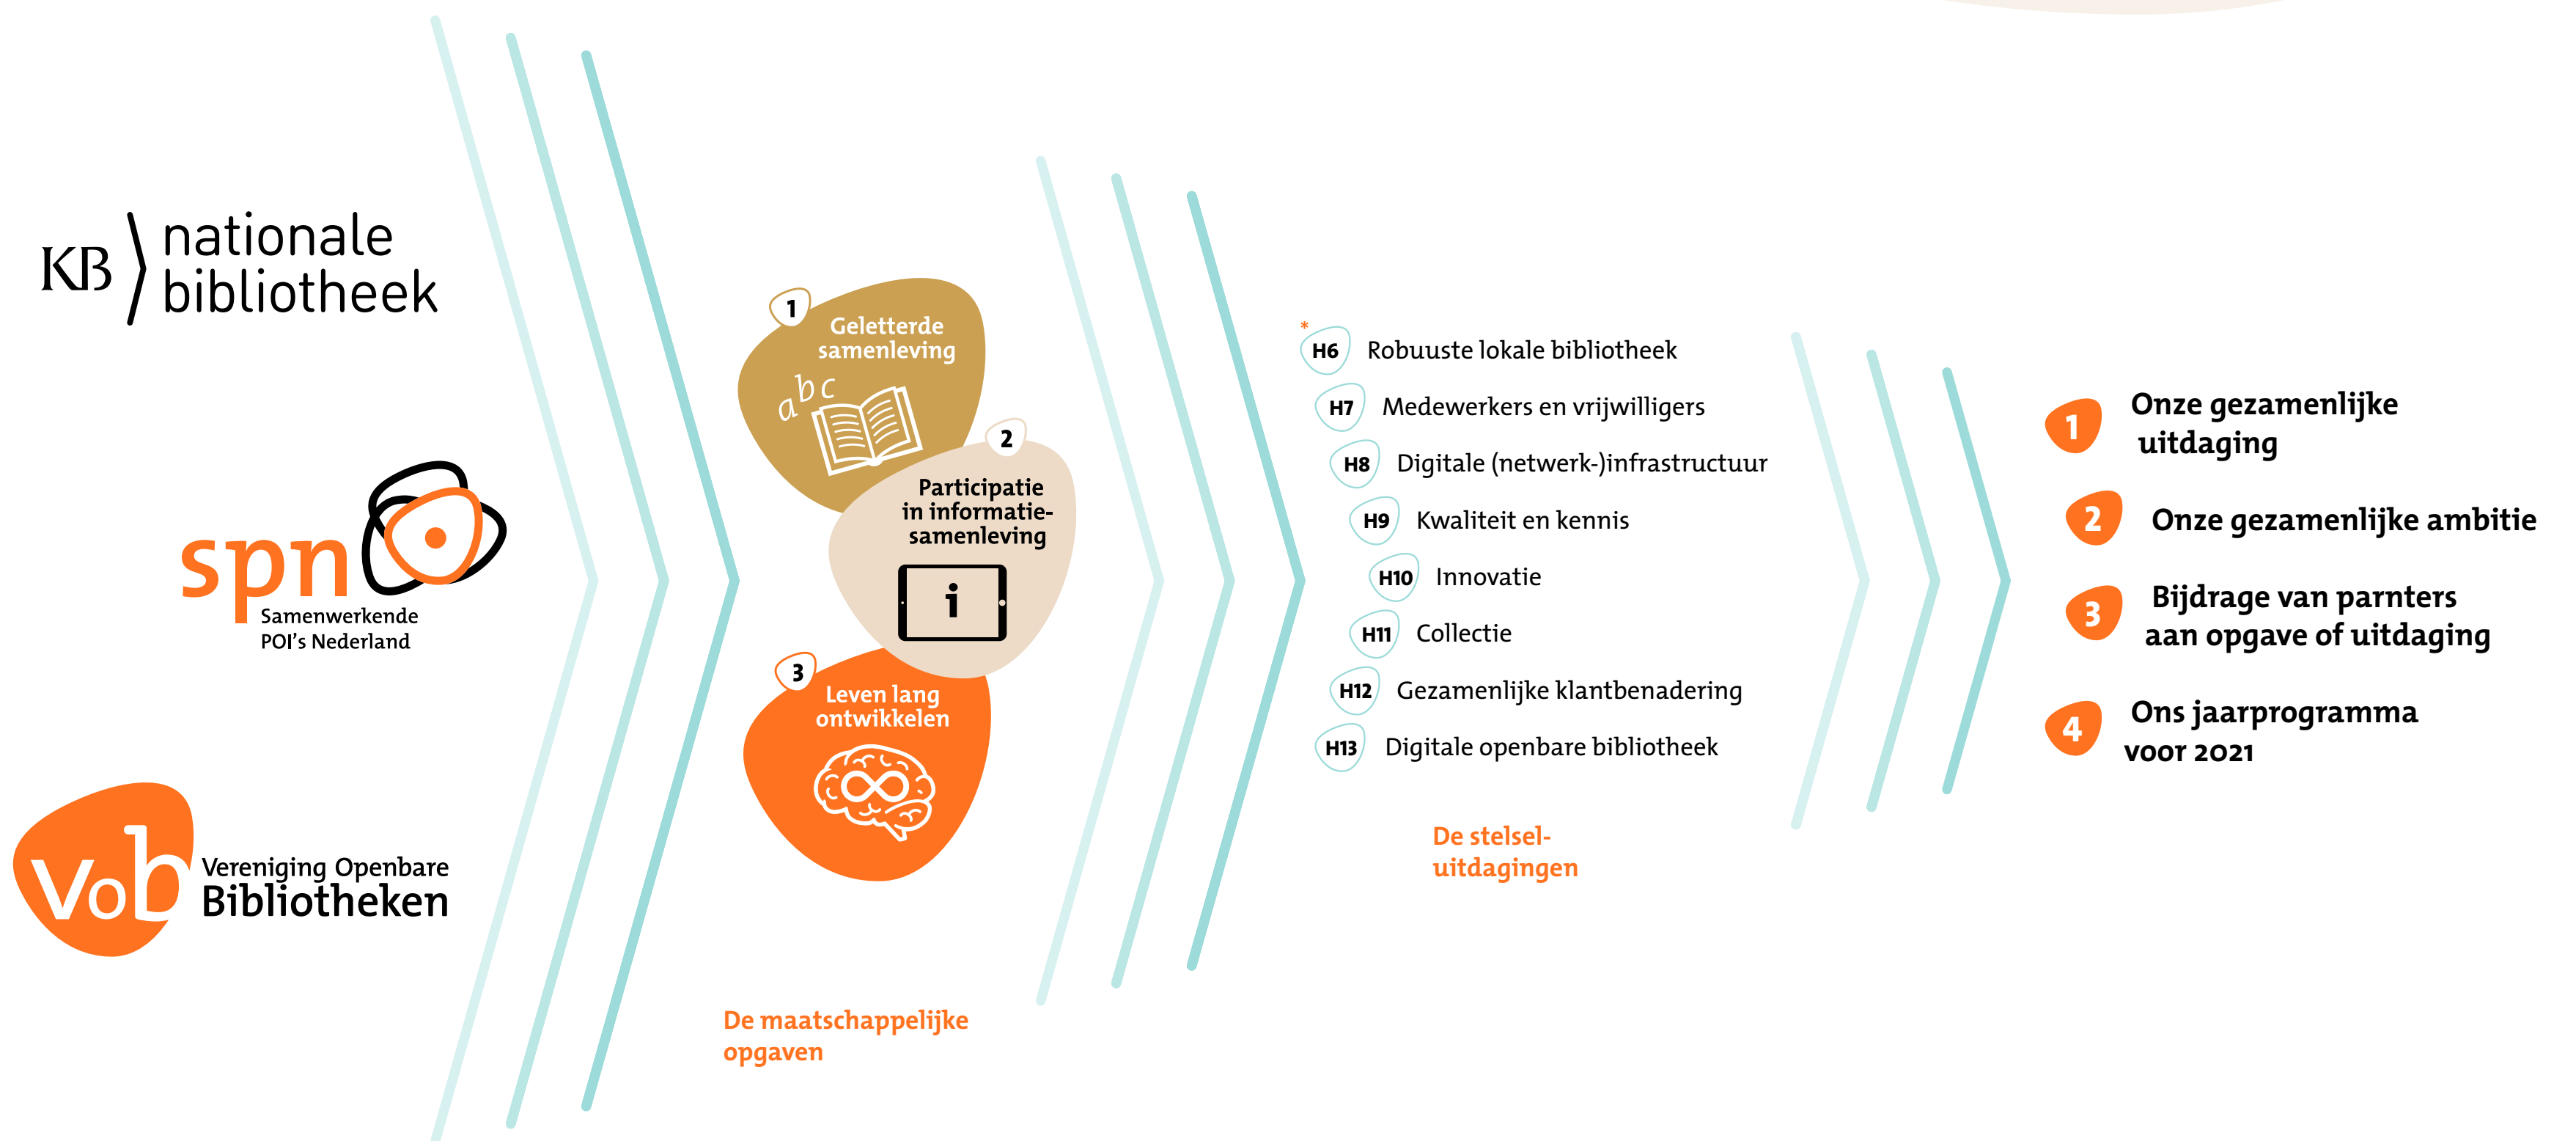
KB nationale bibliotheek

spn
Samenwerkende POI's Nederland

VOB
Vereniging Openbare Bibliotheken

1
Geletterde samenleving
abc

2
Participatie in informatie-samenleving
i

3
Leven lang ontwikkelen

De maatschappelijke opgaven

*
H6 Robuuste lokale bibliotheek
H7 Medewerkers en vrijwilligers
H8 Digitale (netwerk-)infrastructuur
H9 Kwaliteit en kennis
H10 Innovatie
H11 Collectie
H12 Gezamenlijke klantbenadering
H13 Digitale openbare bibliotheek

De stelsel-uitdagingen

1 Onze gezamenlijke uitdaging
2 Onze gezamenlijke ambitie
3 Bijdrage van parnters aan opgave of uitdaging
4 Ons jaarprogramma voor 2021